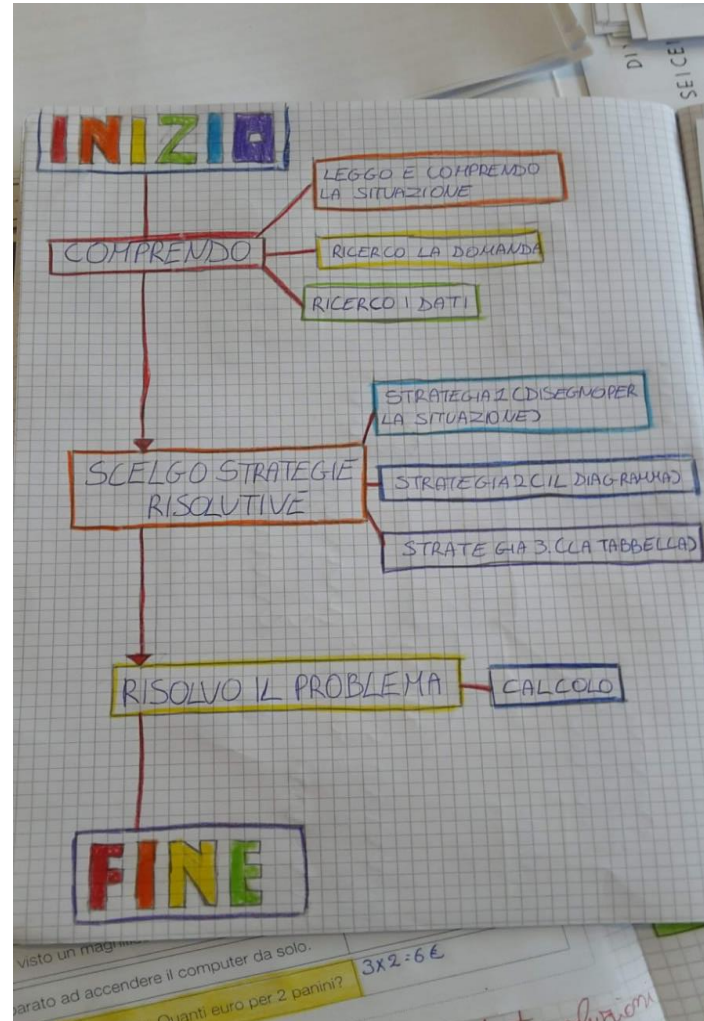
DI
SEICE

INIZIO

LEGGO E COMPRENDO LA SITUAZIONE

COMPRENDO

RICERCO LA DOMANDA

RICERCO I DATI

STRATEGIA 1 (DISEGNO PER LA SITUAZIONE)

SCELGO STRATEGIE RISOLUTIVE

STRATEGIA 2 (IL DIAGRAMMA)

STRATEGIA 3. (LA TABBELLA)

RISOLVO IL PROBLEMA

CALCOLO

FINE

visto un magn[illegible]

arato ad accendere il computer da solo.

Quanti euro per 2 panini?

$3 \times 2 = 6$ €